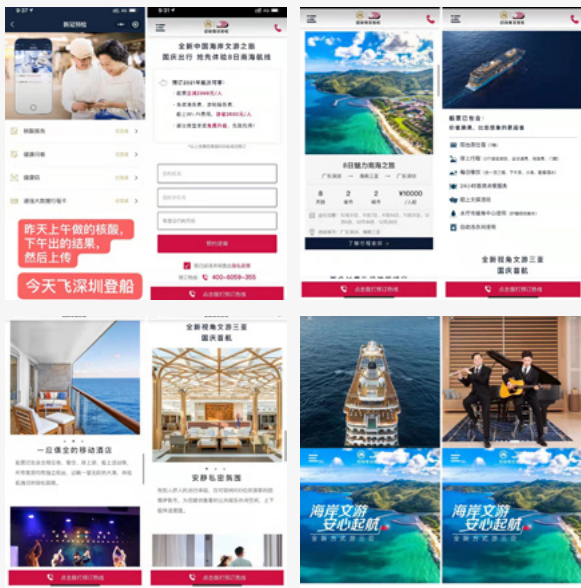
9:27

新冠核检

核酸报告

健康码

健康码

健康码

昨天上午做的核酸，下午出的结果，然后上传

今天飞深圳登船

全新中国海岸文旅之旅
国庆出行 抢先体验8日南海航线

预订2021年国庆节期
■ 新客立减2999元/人
■ 免费退改
■ 老客立减2699元/人

预约咨询

400-6059-355

点击拨打预订热线

8日魅力南海之旅

8 天数
2 城市
2 晚
¥10000 /人起

了解行程详情

全新视角文游三亚
国庆首航

点击拨打预订热线

船票已包含：

全新视角文游三亚
国庆首航

点击拨打预订热线

一座保全的移动酒店

全新视角文游三亚
国庆首航

安静私密氛围

点击拨打预订热线

点击拨打预订热线

海岸文游
安心起航

海岸文游
安心起航